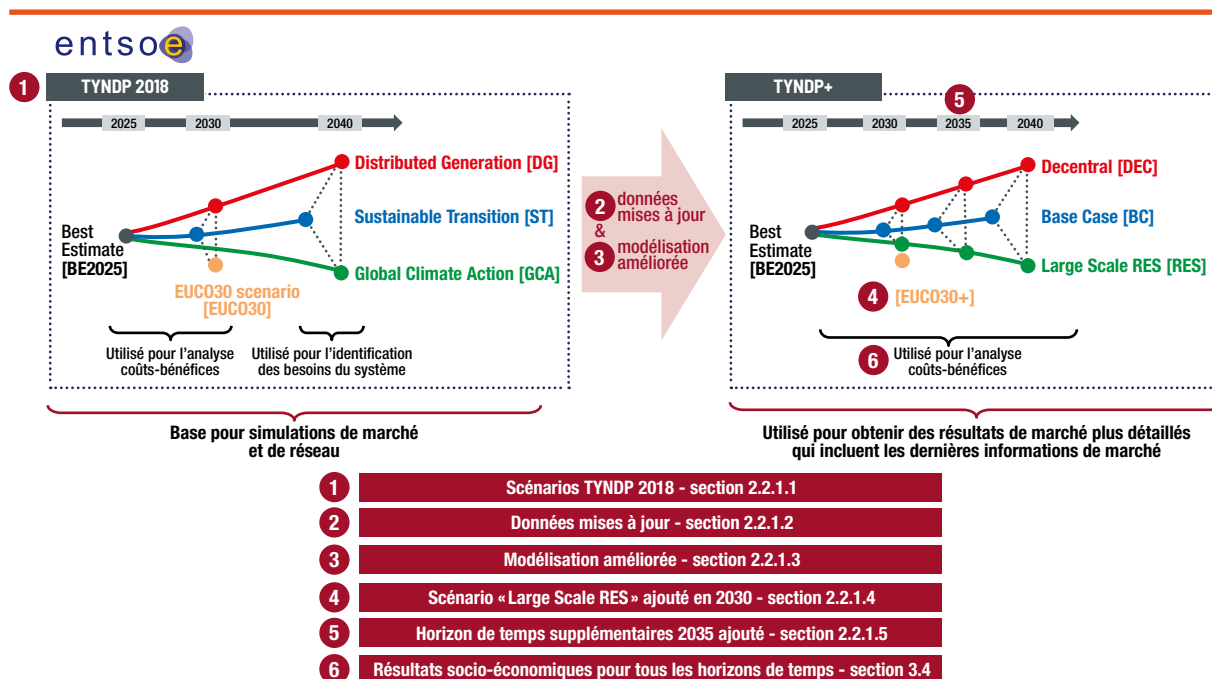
entsoe

1 TYNDP 2018

2025 2030 2040

Distributed Generation [DG]

Sustainable Transition [ST]

Global Climate Action [GCA]

Best Estimate [BE2025]

EUCO30 scenario [EUCO30]

Utilisé pour l'analyse coûts-bénéfices

Utilisé pour l'identification des besoins du système

Base pour simulations de marché et de réseau

2 données mises à jour & 3 modélisation améliorée

TYNDP+

5

2025 2030 2035 2040

Decentral [DEC]

Base Case [BC]

Large Scale RES [RES]

Best Estimate [BE2025]

4 [EUCO30+]

6 Utilisé pour l'analyse coûts-bénéfices

Utilisé pour obtenir des résultats de marché plus détaillés qui incluent les dernières informations de marché

1 Scénarios TYNDP 2018 - section 2.2.1.1

2 Données mises à jour - section 2.2.1.2

3 Modélisation améliorée - section 2.2.1.3

4 Scénario « Large Scale RES » ajouté en 2030 - section 2.2.1.4

5 Horizon de temps supplémentaires 2035 ajouté - section 2.2.1.5

6 Résultats socio-économiques pour tous les horizons de temps - section 3.4